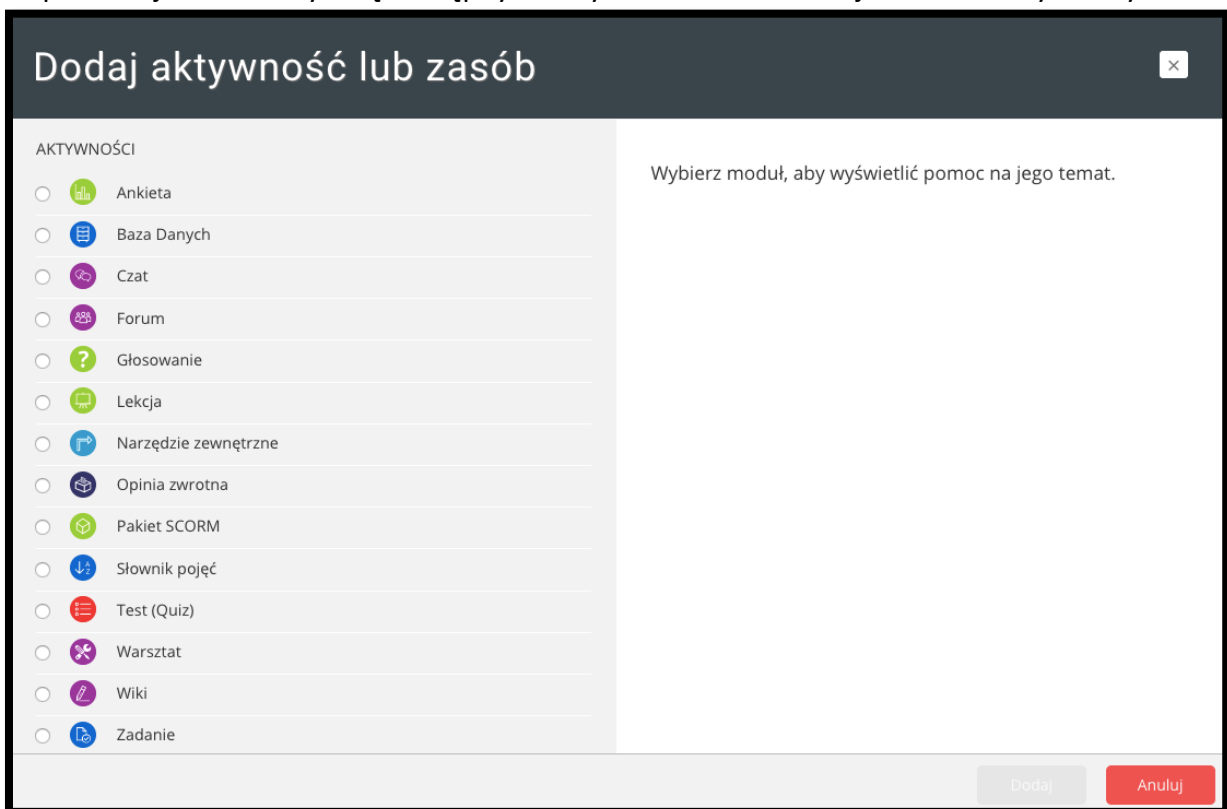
Dodaj aktywność lub zasób

×

AKTYWNOŚCI

Ankieta

Baza Danych

Czat

Forum

Głosowanie

Lekcja

Narzędzie zewnętrzne

Opinia zwrotna

Pakiet SCORM

Słownik pojęć

Test (Quiz)

Warsztat

Wiki

Zadanie

Wybierz moduł, aby wyświetlić pomoc na jego temat.

Dodaj

Anuluj